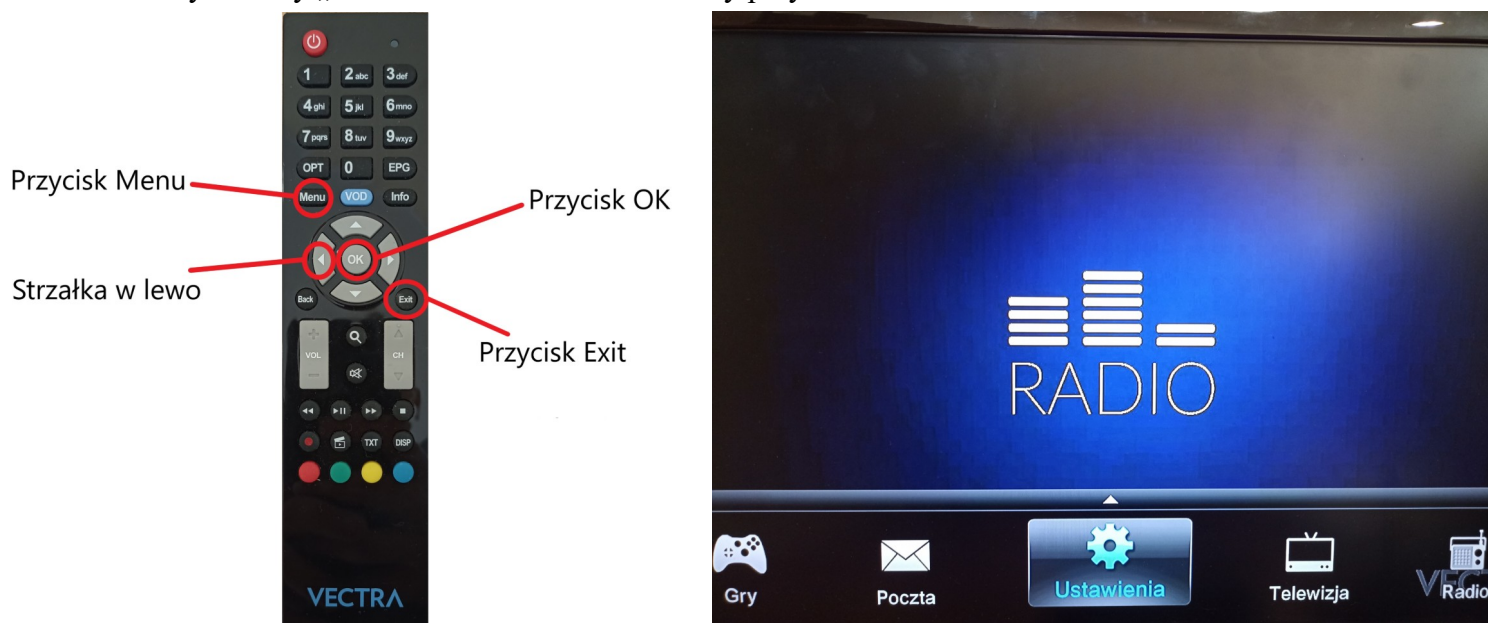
1 2abc 3def
4ghi 5jkl 6mno
7pqrs 8tuv 9wxyz
OPT 0 EPG
Przycisk Menu
Menu VOD Info
Przycisk OK
OK
Strzałka w lewo
Back Exit
Przycisk Exit
VOL CH
TXT DISP
VECTRA

RADIO
Gry
Poczta
Ustawienia
Telewizja
Radio